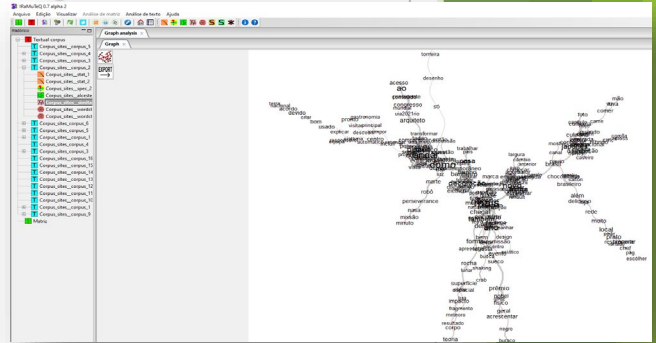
IRaMuTeQ 0.7 alpha 2
Arquivo Edição Visualizar Análise de matriz Análise de texto Ajuda

Histórico
Textual corpus
Corpus_sites_corpus_6
Corpus_sites_corpus_4
Corpus_sites_corpus_3
Corpus_sites_corpus_2
Corpus_sites__stat_1
Corpus_sites__stat_2
Corpus_sites__spec_2
Corpus_sites__alceste
Corpus_sites__simi
Corpus_sites__wordcl
Corpus_sites__wordcl
Corpus_sites_corpus_6
Corpus_sites_corpus_5
Corpus_sites_corpus_1
Corpus_sites_corpus_4
Corpus_sites_corpus_3
Corpus_sites_corpus_10
Corpus_sites_corpus_15
Corpus_sites_corpus_14
Corpus_sites_corpus_13
Corpus_sites_corpus_12
Corpus_sites_corpus_11
Corpus_sites_corpus_10
Corpus_sites_corpus_1
Corpus_sites_corpus_9
Matrix

Graph analysis
Graph
EXPORT

fronteira
desenho
acesso
ao
conhecer
conceito
morador
arquiteto
vista
forma
criar
usado
explicar
projeto
transformar
trabalhar
como
marte
roxo
luz
permanence
rural
marlon
minuto
cheiar
forma
design
bem
rocha
superficial
impacto
fragmento
medida
resultado
corpo
teoria
textura
lugar
marca
choco
brasileiro
além
delicioso
rede
local
jogo
crescente
mão
tênis
comer
toda
cozinha
chef
espaço
esquilar
mole
vidro
geral
acrescentar
negro
busca
crab
próprio
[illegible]